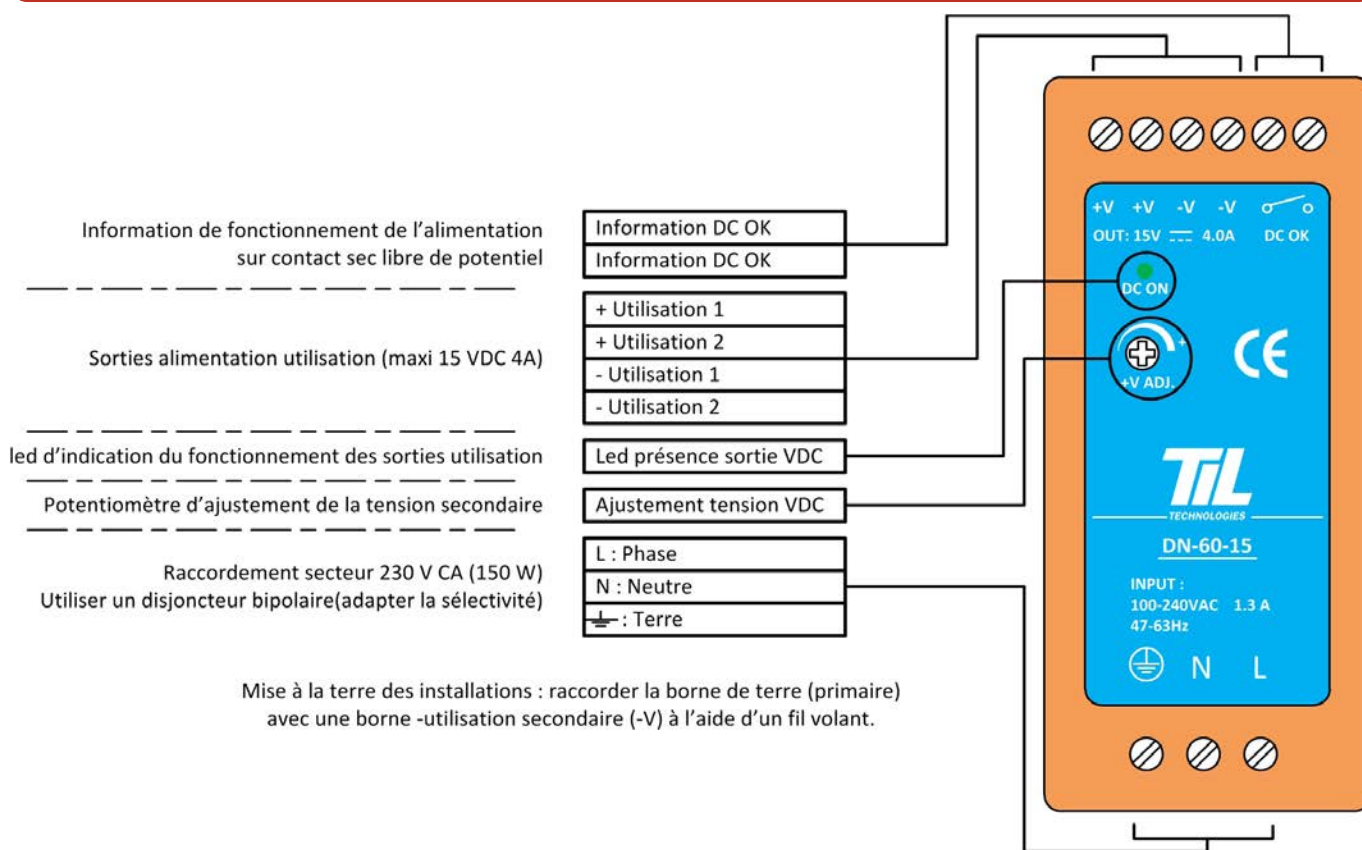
Information de fonctionnement de l’alimentation sur contact sec libre de potentiel

| Information DC OK |
|---|
| Information DC OK |

Sorties alimentation utilisation (maxi 15 VDC 4A)

| + Utilisation 1 |
|---|
| + Utilisation 2 |
| - Utilisation 1 |
| - Utilisation 2 |

led d’indication du fonctionnement des sorties utilisation

Led présence sortie VDC

Potentiomètre d’ajustement de la tension secondaire

Ajustement tension VDC

Raccordement secteur 230 V CA (150 W)
Utiliser un disjoncteur bipolaire(adapter la sélectivité)

| L : Phase |
|---|
| N : Neutre |
| ⏚ : Terre |

Mise à la terre des installations : raccorder la borne de terre (primaire) avec une borne -utilisation secondaire (-V) à l’aide d’un fil volant.

+V +V -V -V DC OK
OUT: 15V ⎓ 4.0A
DC ON
+V ADJ.
CE
TIL
TECHNOLOGIES
DN-60-15
INPUT :
100-240VAC 1.3 A
47-63Hz
⏚ N L